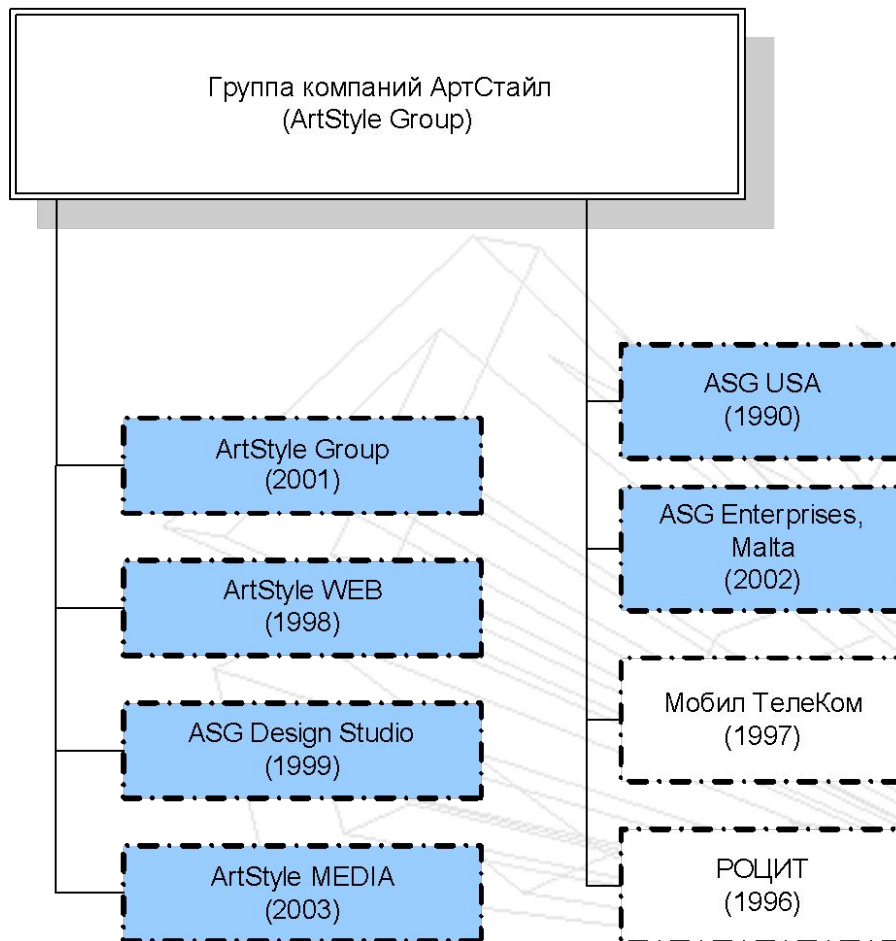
Группа компаний АртСтайл
(ArtStyle Group)

ArtStyle Group
(2001)

ArtStyle WEB
(1998)

ASG Design Studio
(1999)

ArtStyle MEDIA
(2003)

ASG USA
(1990)

ASG Enterprises, Malta
(2002)

Мобил ТелеКом
(1997)

РОЦИТ
(1996)